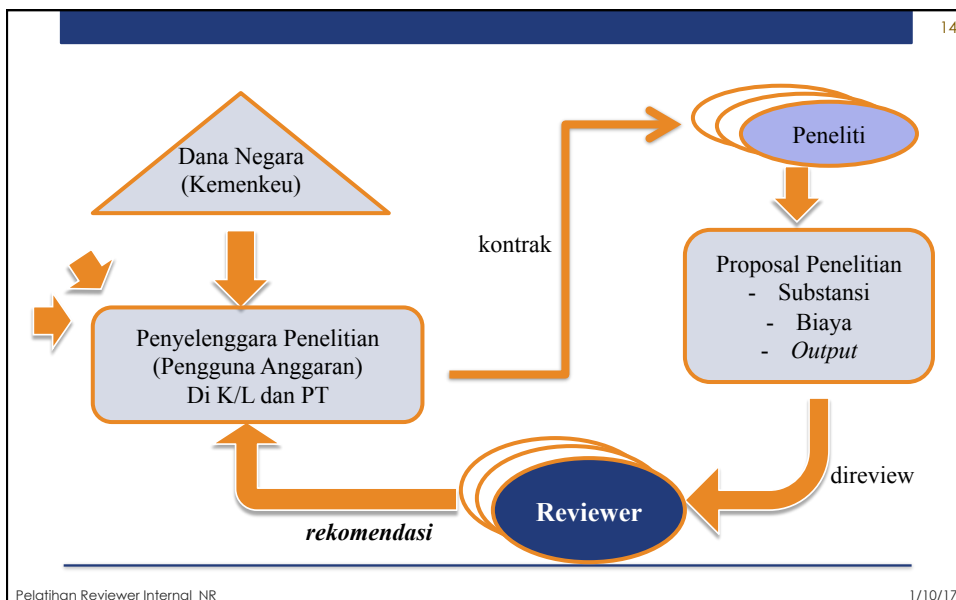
14

Dana Negara (Kemenkeu)

Penyelenggara Penelitian (Pengguna Anggaran) Di K/L dan PT

kontrak

Peneliti

Proposal Penelitian
- Substansi
- Biaya
- *Output*

direview

Reviewer

*rekomendasi*

Pelatihan Reviewer Internal_NR

1/10/17